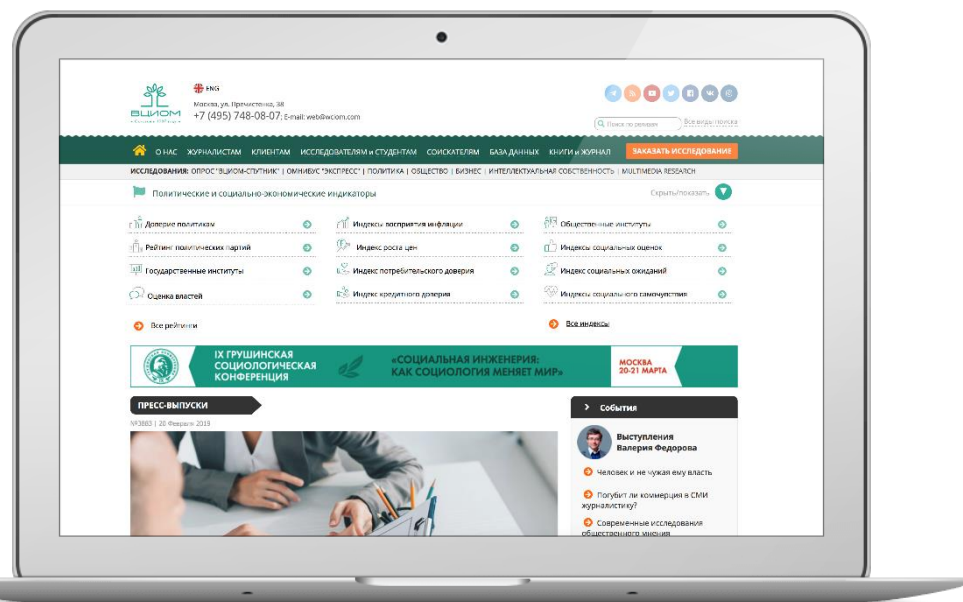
ВЦИОМ

ENG

Москва, ул. Пречистенка, 38
+7 (495) 748-08-07; E-mail: wciom@wciom.com

Поиск по разделам
Все виды поиска

О НАС ЖУРНАЛИСТАМ КЛИЕНТАМ ИССЛЕДОВАТЕЛЯМ и СТУДЕНТАМ СОИСКАТЕЛЯМ БАЗА ДАННЫХ КНИГИ и ЖУРНАЛ ЗАКАЗАТЬ ИССЛЕДОВАНИЕ

ИССЛЕДОВАНИЯ: ОПРОС "ВЦИОМ-СПУТНИК" | ОМНИБУС "ЭКСПРЕСС" | ПОЛИТИКА | ОБЩЕСТВО | БИЗНЕС | ИНТЕЛЛЕКТУАЛЬНАЯ СОБСТВЕННОСТЬ | MULTIMEDIA RESEARCH

Политические и социально-экономические индикаторы
Скрыть/показать

Доверие политикам
Рейтинг политических партий
Государственные институты
Оценка властей
Индексы восприятия инфляции
Индекс роста цен
Индекс потребительского доверия
Индекс кредитного доверия
Общественные институты
Индексы социальных оценок
Индекс социальных ожиданий
Индексы социального самочувствия

Все рейтинги
Все индексы

IX ГРУШИНСКАЯ СОЦИОЛОГИЧЕСКАЯ КОНФЕРЕНЦИЯ
«СОЦИАЛЬНАЯ ИНЖЕНЕРИЯ: КАК СОЦИОЛОГИЯ МЕНЯЕТ МИР»
МОСКВА 20-21 МАРТА

ПРЕСС-ВЫПУСКИ
№3883 | 20 Февраля 2019

События
Выступления Валерия Федорова
Человек и не чужая ему власть
Погубит ли коммерция в СМИ журналистику?
Современные исследования общественного мнения